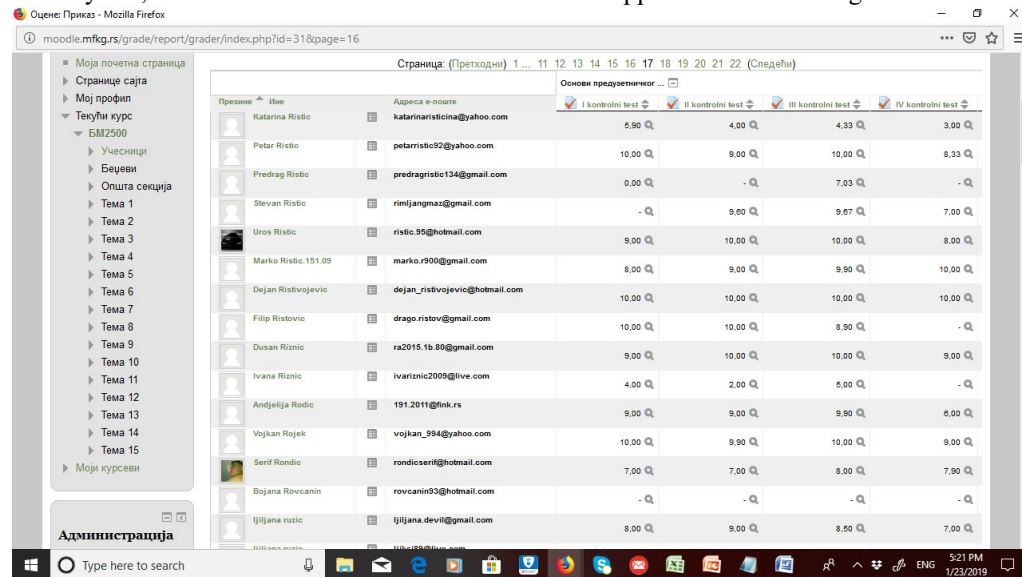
Оцене: Приказ - Mozilla Firefox

moodle.mfkg.rs/grade/report/grader/index.php?id=31&page=16

Моја почетна страница
Странице сајта
Мој профил
Текући курс
БМ2500
Учесници
Беџеви
Општа секција
Тема 1
Тема 2
Тема 3
Тема 4
Тема 5
Тема 6
Тема 7
Тема 8
Тема 9
Тема 10
Тема 11
Тема 12
Тема 13
Тема 14
Тема 15
Моји курсеви

Администрација

Страница: (Претходни) 1 ... 11 12 13 14 15 16 17 18 19 20 21 22 (Следећи)

Основи предузетничког ...

| Презиме / Име | Адреса е-поште | I kontrolni test | II kontrolni test | III kontrolni test | IV kontrolni test |
|---|---|---|---|---|---|
| Katarina Ristic | katarinaristicina@yahoo.com | 5,90 | 4,00 | 4,33 | 3,00 |
| Petar Ristic | petarristic92@yahoo.com | 10,00 | 9,00 | 10,00 | 8,33 |
| Predrag Ristic | predragristic134@gmail.com | 0,00 | - | 7,03 | - |
| Stevan Ristic | rimljangmaz@gmail.com | - | 9,60 | 9,67 | 7,00 |
| Uros Ristic | ristic.95@hotmail.com | 9,00 | 10,00 | 10,00 | 8,00 |
| Marko Ristic.151.09 | marko.r900@gmail.com | 8,00 | 9,00 | 9,90 | 10,00 |
| Dejan Ristivojevic | dejan_ristivojevic@hotmail.com | 10,00 | 10,00 | 10,00 | 10,00 |
| Filip Ristovic | drago.ristov@gmail.com | 10,00 | 10,00 | 8,90 | - |
| Dusan Riznic | ra2015.1b.80@gmail.com | 9,00 | 10,00 | 10,00 | 9,00 |
| Ivana Riznic | ivariznic2009@live.com | 4,00 | 2,00 | 5,00 | - |
| Andjelija Rodic | 191.2011@fink.rs | 9,00 | 9,00 | 9,90 | 6,00 |
| Vojkan Rojek | vojkan_994@yahoo.com | 10,00 | 9,90 | 10,00 | 9,00 |
| Serif Rondic | rondicserif@hotmail.com | 7,00 | 7,00 | 8,00 | 7,90 |
| Bojana Rovcanin | rovcanin93@hotmail.com | - | - | - | - |
| ljiljana ruzic | ljiljana.devil@gmail.com | 8,00 | 9,00 | 8,50 | 7,00 |
| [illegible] | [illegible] | | | | |

Type here to search
ENG 5:21 PM 1/23/2019